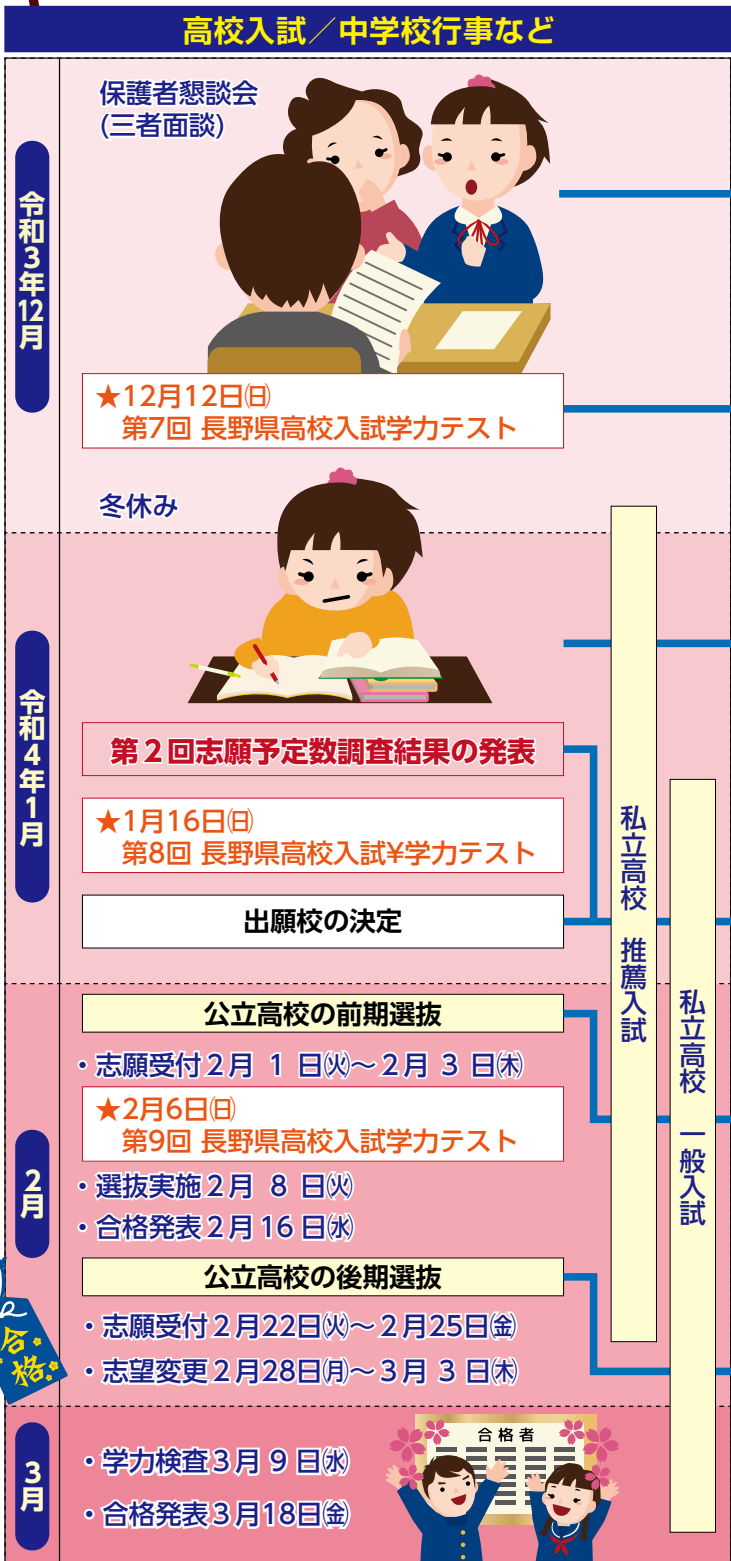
高校入試／中学校行事など

令和3年12月

保護者懇談会
(三者面談)

★12月12日㈰
第7回 長野県高校入試学力テスト

冬休み

令和4年1月

第２回志願予定数調査結果の発表

★1月16日㈰
第8回 長野県高校入試¥学力テスト

出願校の決定

私立高校 推薦入試

私立高校 一般入試

2月

公立高校の前期選抜

・志願受付２月 1 日㈫～２月 3 日㈭

★2月6日㈰
第9回 長野県高校入試学力テスト

・選抜実施２月 8 日㈫
・合格発表２月 16 日㈬

公立高校の後期選抜

・志願受付２月22日㈫～２月25日㈮
・志望変更２月28日㈪～３月 3 日㈭

合格

3月

・学力検査３月 9 日㈬
・合格発表３月18日㈮

合格者